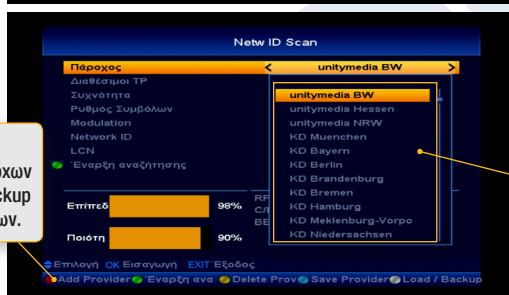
Netw ID Scan

Πάροχος
< unitymedia BW >

Διαθέσιμοι TP
Συχνότητα
Ρυθμός Συμβόλων
Modulation
Network ID
LCN
Έναρξη αναζήτησης

unitymedia BW
unitymedia Hessen
unitymedia NRW
KD Muenchen
KD Bayern
KD Berlin
KD Brandenburg
KD Bremen
KD Hamburg
KD Meklenburg-Vorpo
KD Niedersachsen

οχων
ckup
ων.

Επιπεδ 98%
Ποιότη 90%

RF
C/I
BE

Επιλογή OK Εισαγωγή EXIT Έξοδος
Add Provider Έναρξη ανα Delete Prov Save Provider Load / Backup